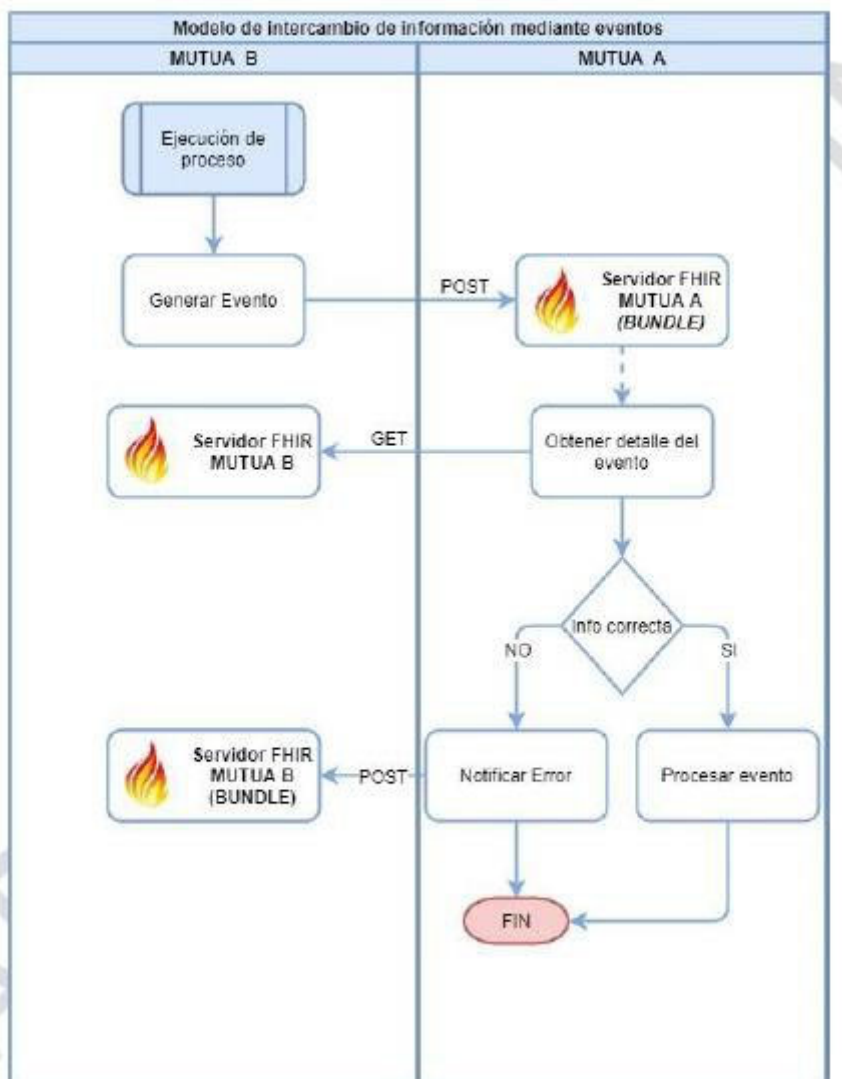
Modelo de intercambio de información mediante eventos

MUTUA B

MUTUA A

Ejecución de proceso

Generar Evento

POST

Servidor FHIR MUTUA A (BUNDLE)

Servidor FHIR MUTUA B

GET

Obtener detalle del evento

Info correcta

NO

SI

Servidor FHIR MUTUA B (BUNDLE)

POST

Notificar Error

Procesar evento

FIN